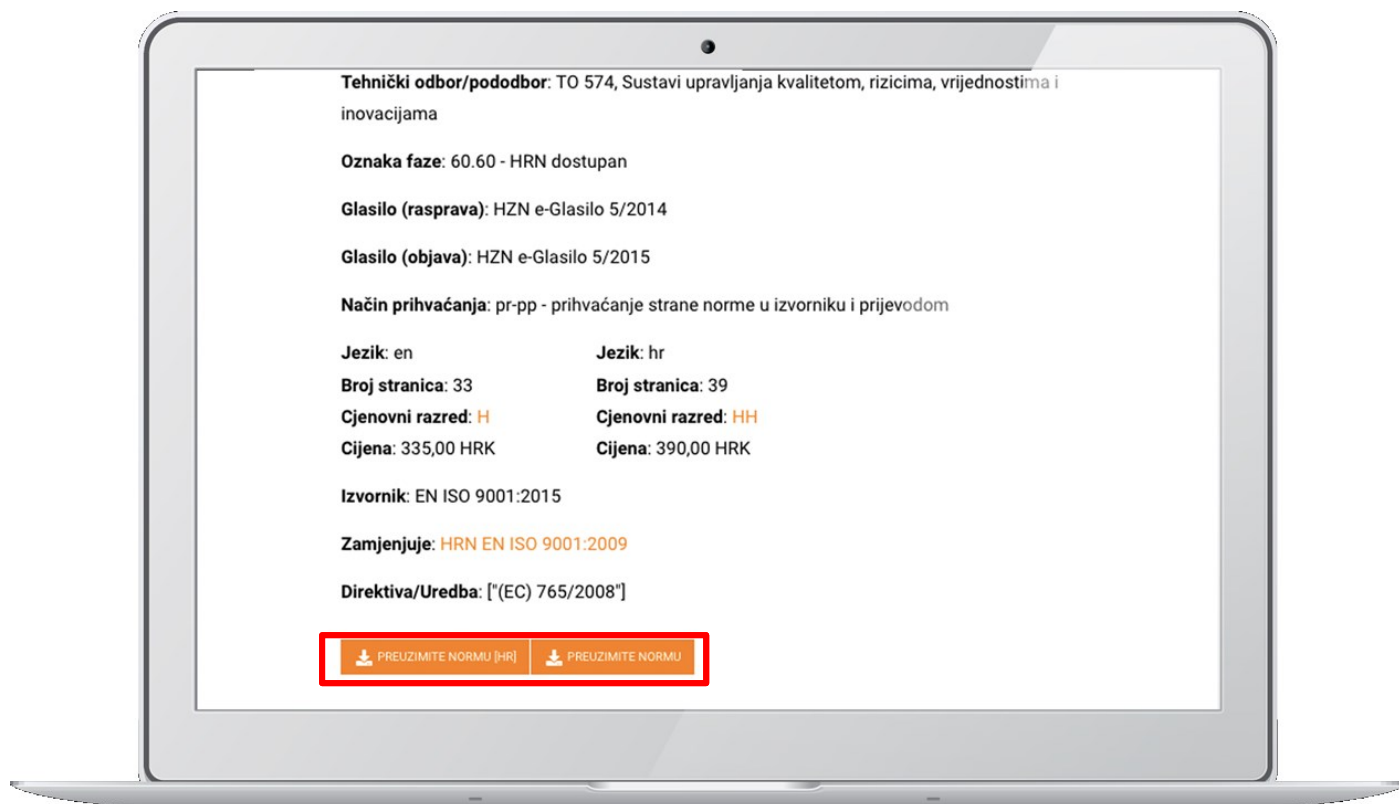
**Tehnički odbor/pododbor**: TO 574, Sustavi upravljanja kvalitetom, rizicima, vrijednostima i inovacijama

**Oznaka faze**: 60.60 - HRN dostupan

**Glasilo (rasprava)**: HZN e-Glasilo 5/2014

**Glasilo (objava)**: HZN e-Glasilo 5/2015

**Način prihvaćanja**: pr-pp - prihvaćanje strane norme u izvorniku i prijevodom

**Jezik**: en
**Broj stranica**: 33
**Cjenovni razred**: H
**Cijena**: 335,00 HRK

**Jezik**: hr
**Broj stranica**: 39
**Cjenovni razred**: HH
**Cijena**: 390,00 HRK

**Izvornik**: EN ISO 9001:2015

**Zamjenjuje**: HRN EN ISO 9001:2009

**Direktiva/Uredba**: ["(EC) 765/2008"]

PREUZIMITE NORMU [HR] PREUZIMITE NORMU